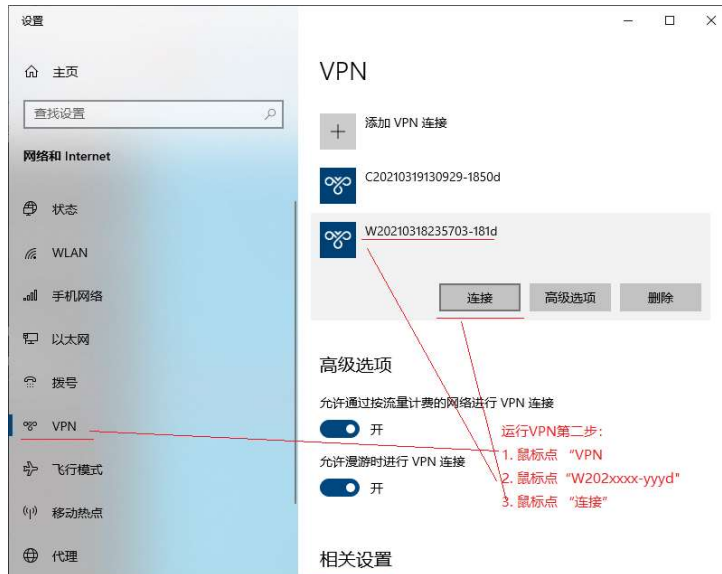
设置

主页

查找设置

网络和 Internet

状态

WLAN

手机网络

以太网

拨号

VPN

飞行模式

移动热点

代理

VPN

添加 VPN 连接

C20210319130929-1850d

W20210318235703-181d

连接

高级选项

删除

高级选项

允许通过按流量计费的网络进行 VPN 连接

开

允许漫游时进行 VPN 连接

开

相关设置

运行VPN第二步：
1. 鼠标点 “VPN
2. 鼠标点 “W202xxxx-yyyd”
3. 鼠标点 “连接”